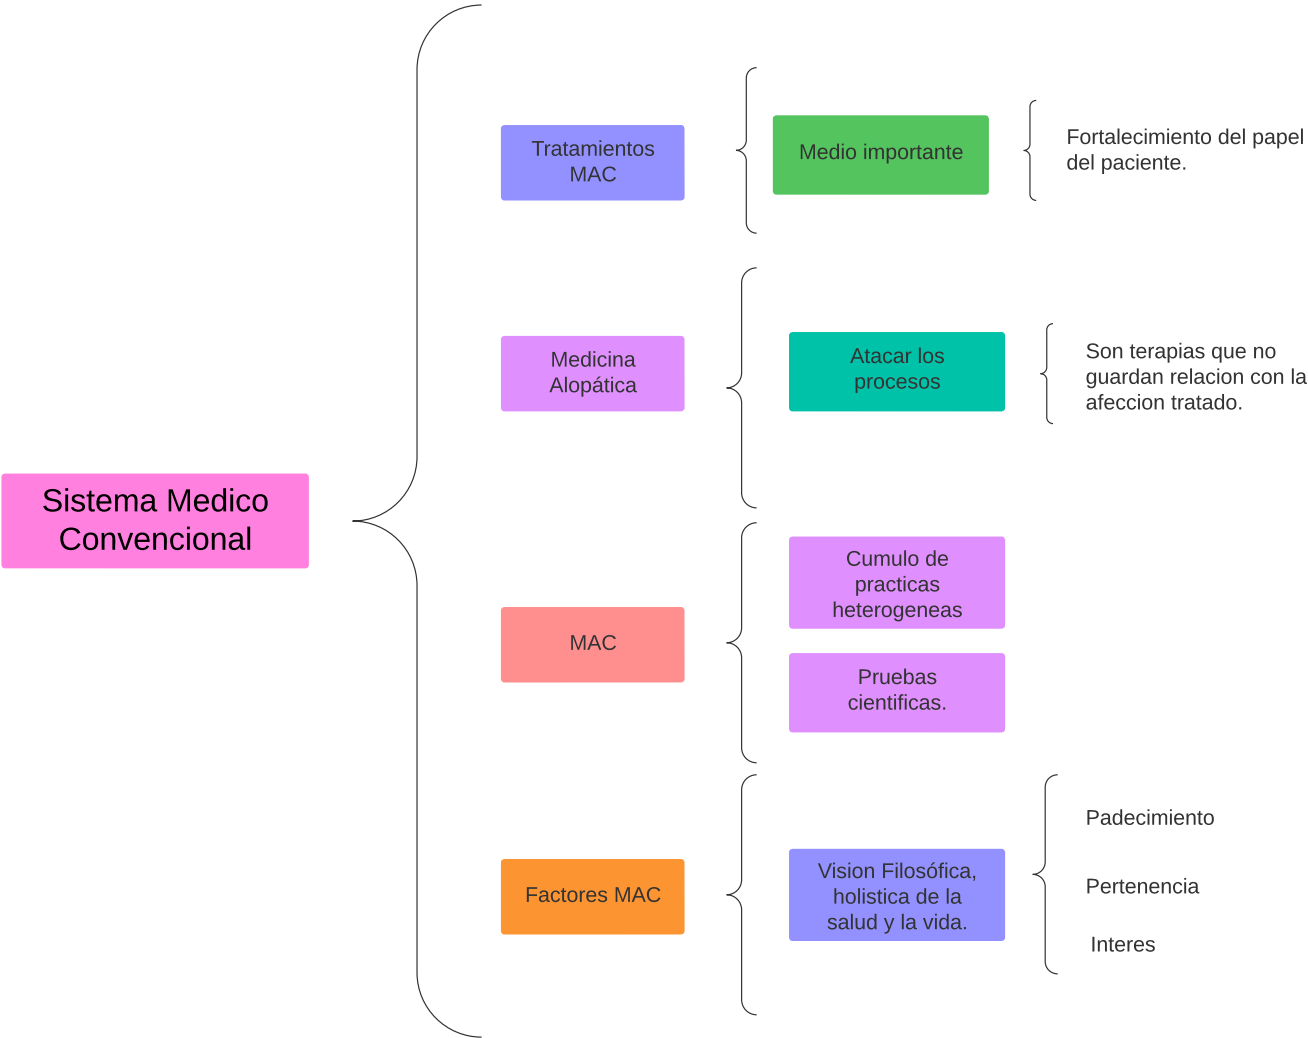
Sistema Medico Convencional

Tratamientos MAC

Medio importante

Fortalecimiento del papel del paciente.

Medicina Alopática

Atacar los procesos

Son terapias que no guardan relacion con la afeccion tratado.

MAC

Cumulo de practicas heterogeneas

Pruebas cientificas.

Factores MAC

Vision Filosófica, holistica de la salud y la vida.

Padecimiento

Pertenencia

Interes